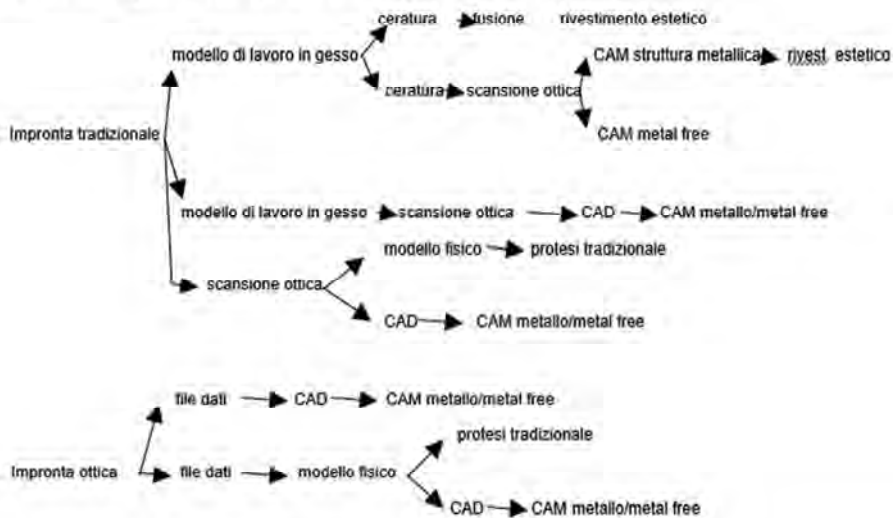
ceratura fusione rivestimento estetico

modello di lavoro in gesso

ceratura scansione ottica

CAM struttura metallica rivest. estetico

CAM metal free

Impronta tradizionale

modello di lavoro in gesso scansione ottica CAD CAM metallo/metal free

modello fisico protesi tradizionale

scansione ottica

CAD CAM metallo/metal free

file dati CAD CAM metallo/metal free

protesi tradizionale

Impronta ottica file dati modello fisico

CAD CAM metallo/metal free